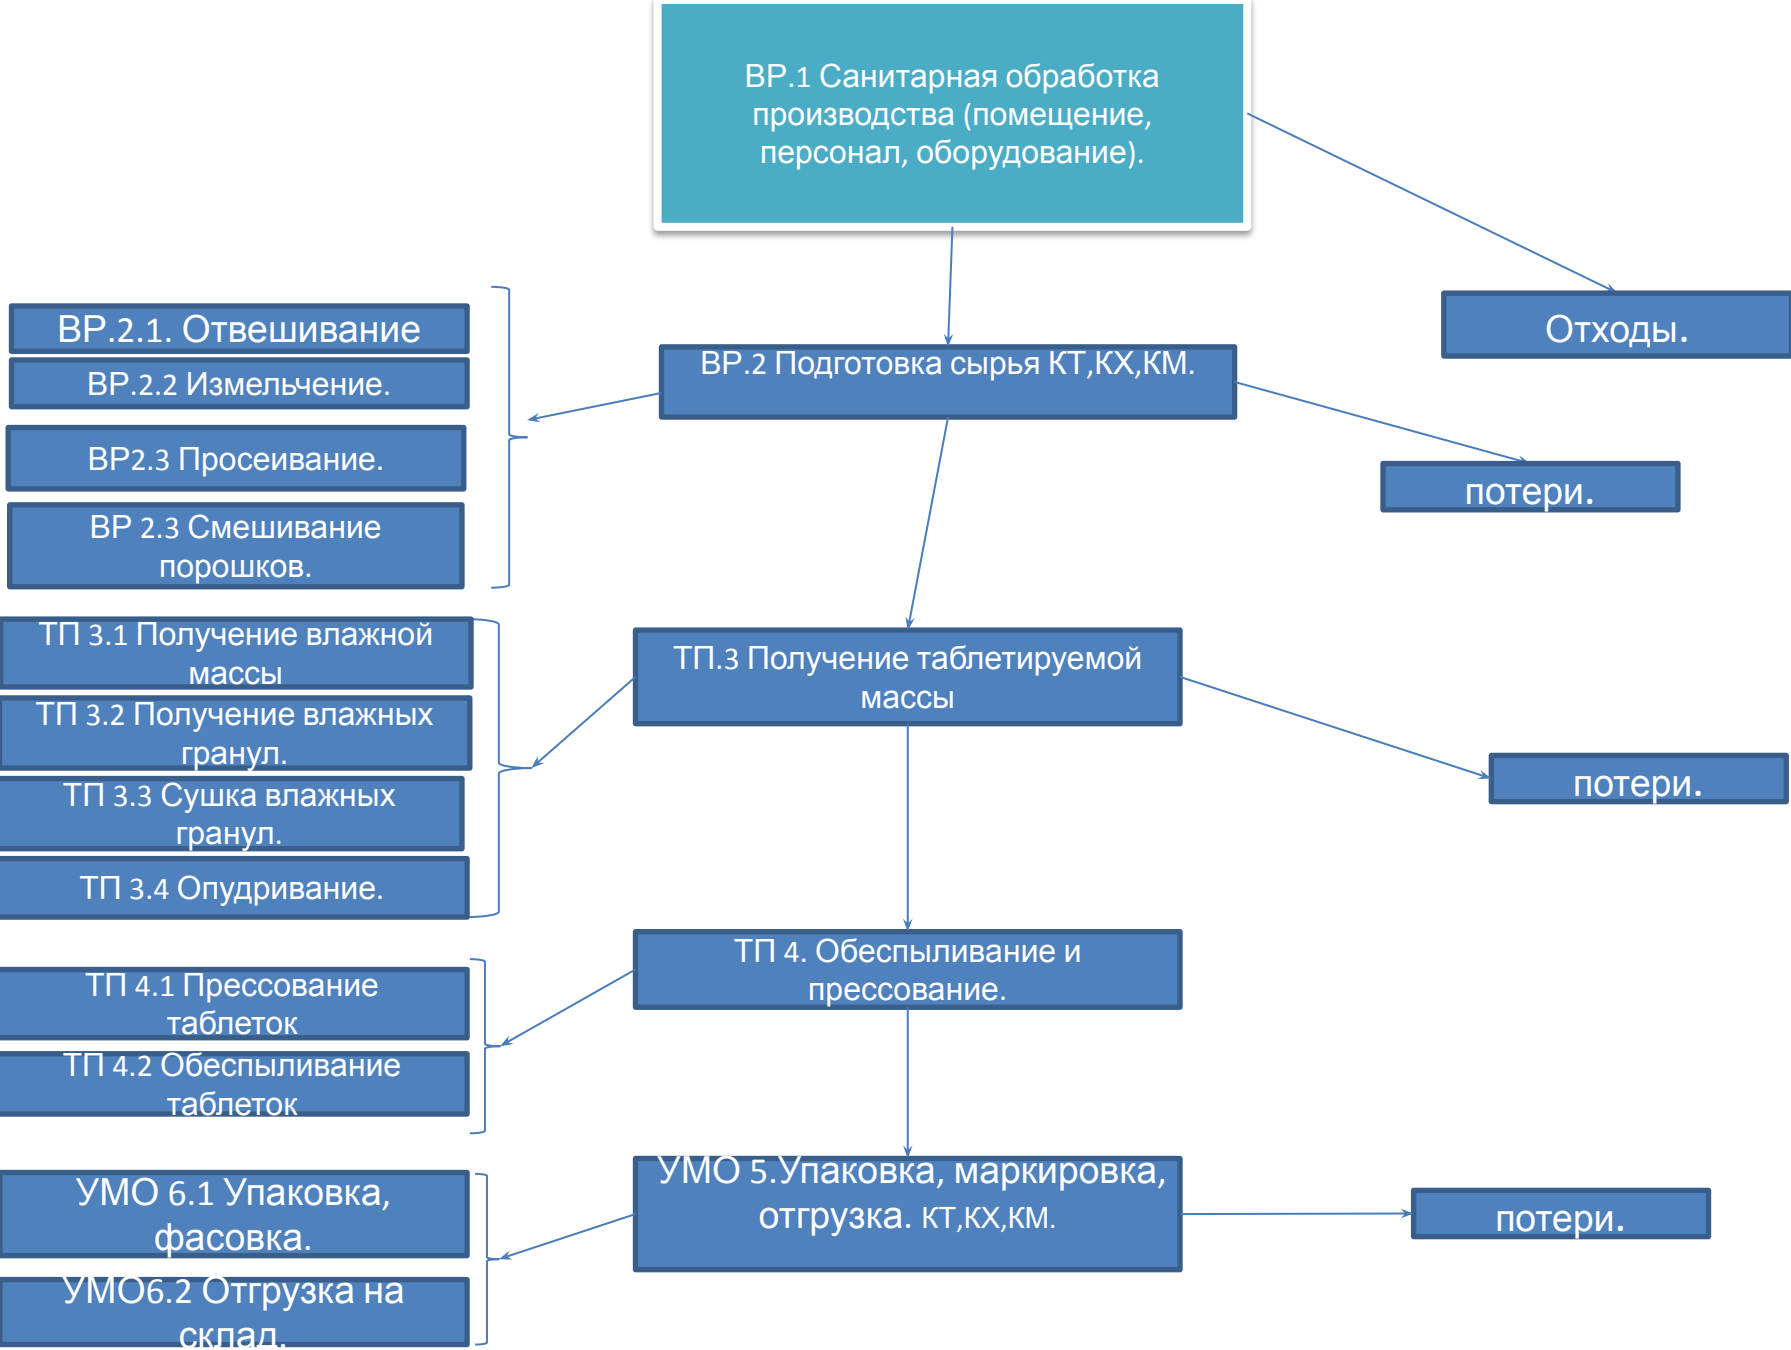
ВР.1 Санитарная обработка производства (помещение, персонал, оборудование).

Отходы.

ВР.2.1. Отвешивание

ВР.2.2 Измельчение.

ВР2.3 Просеивание.

ВР 2.3 Смешивание порошков.

ВР.2 Подготовка сырья КТ,КХ,КМ.

потери.

ТП 3.1 Получение влажной массы

ТП 3.2 Получение влажных гранул.

ТП 3.3 Сушка влажных гранул.

ТП 3.4 Опудривание.

ТП.3 Получение таблетируемой массы

потери.

ТП 4.1 Прессование таблеток

ТП 4.2 Обеспыливание таблеток

ТП 4. Обеспыливание и прессование.

УМО 6.1 Упаковка, фасовка.

УМО6.2 Отгрузка на склад.

УМО 5.Упаковка, маркировка, отгрузка. КТ,КХ,КМ.

потери.